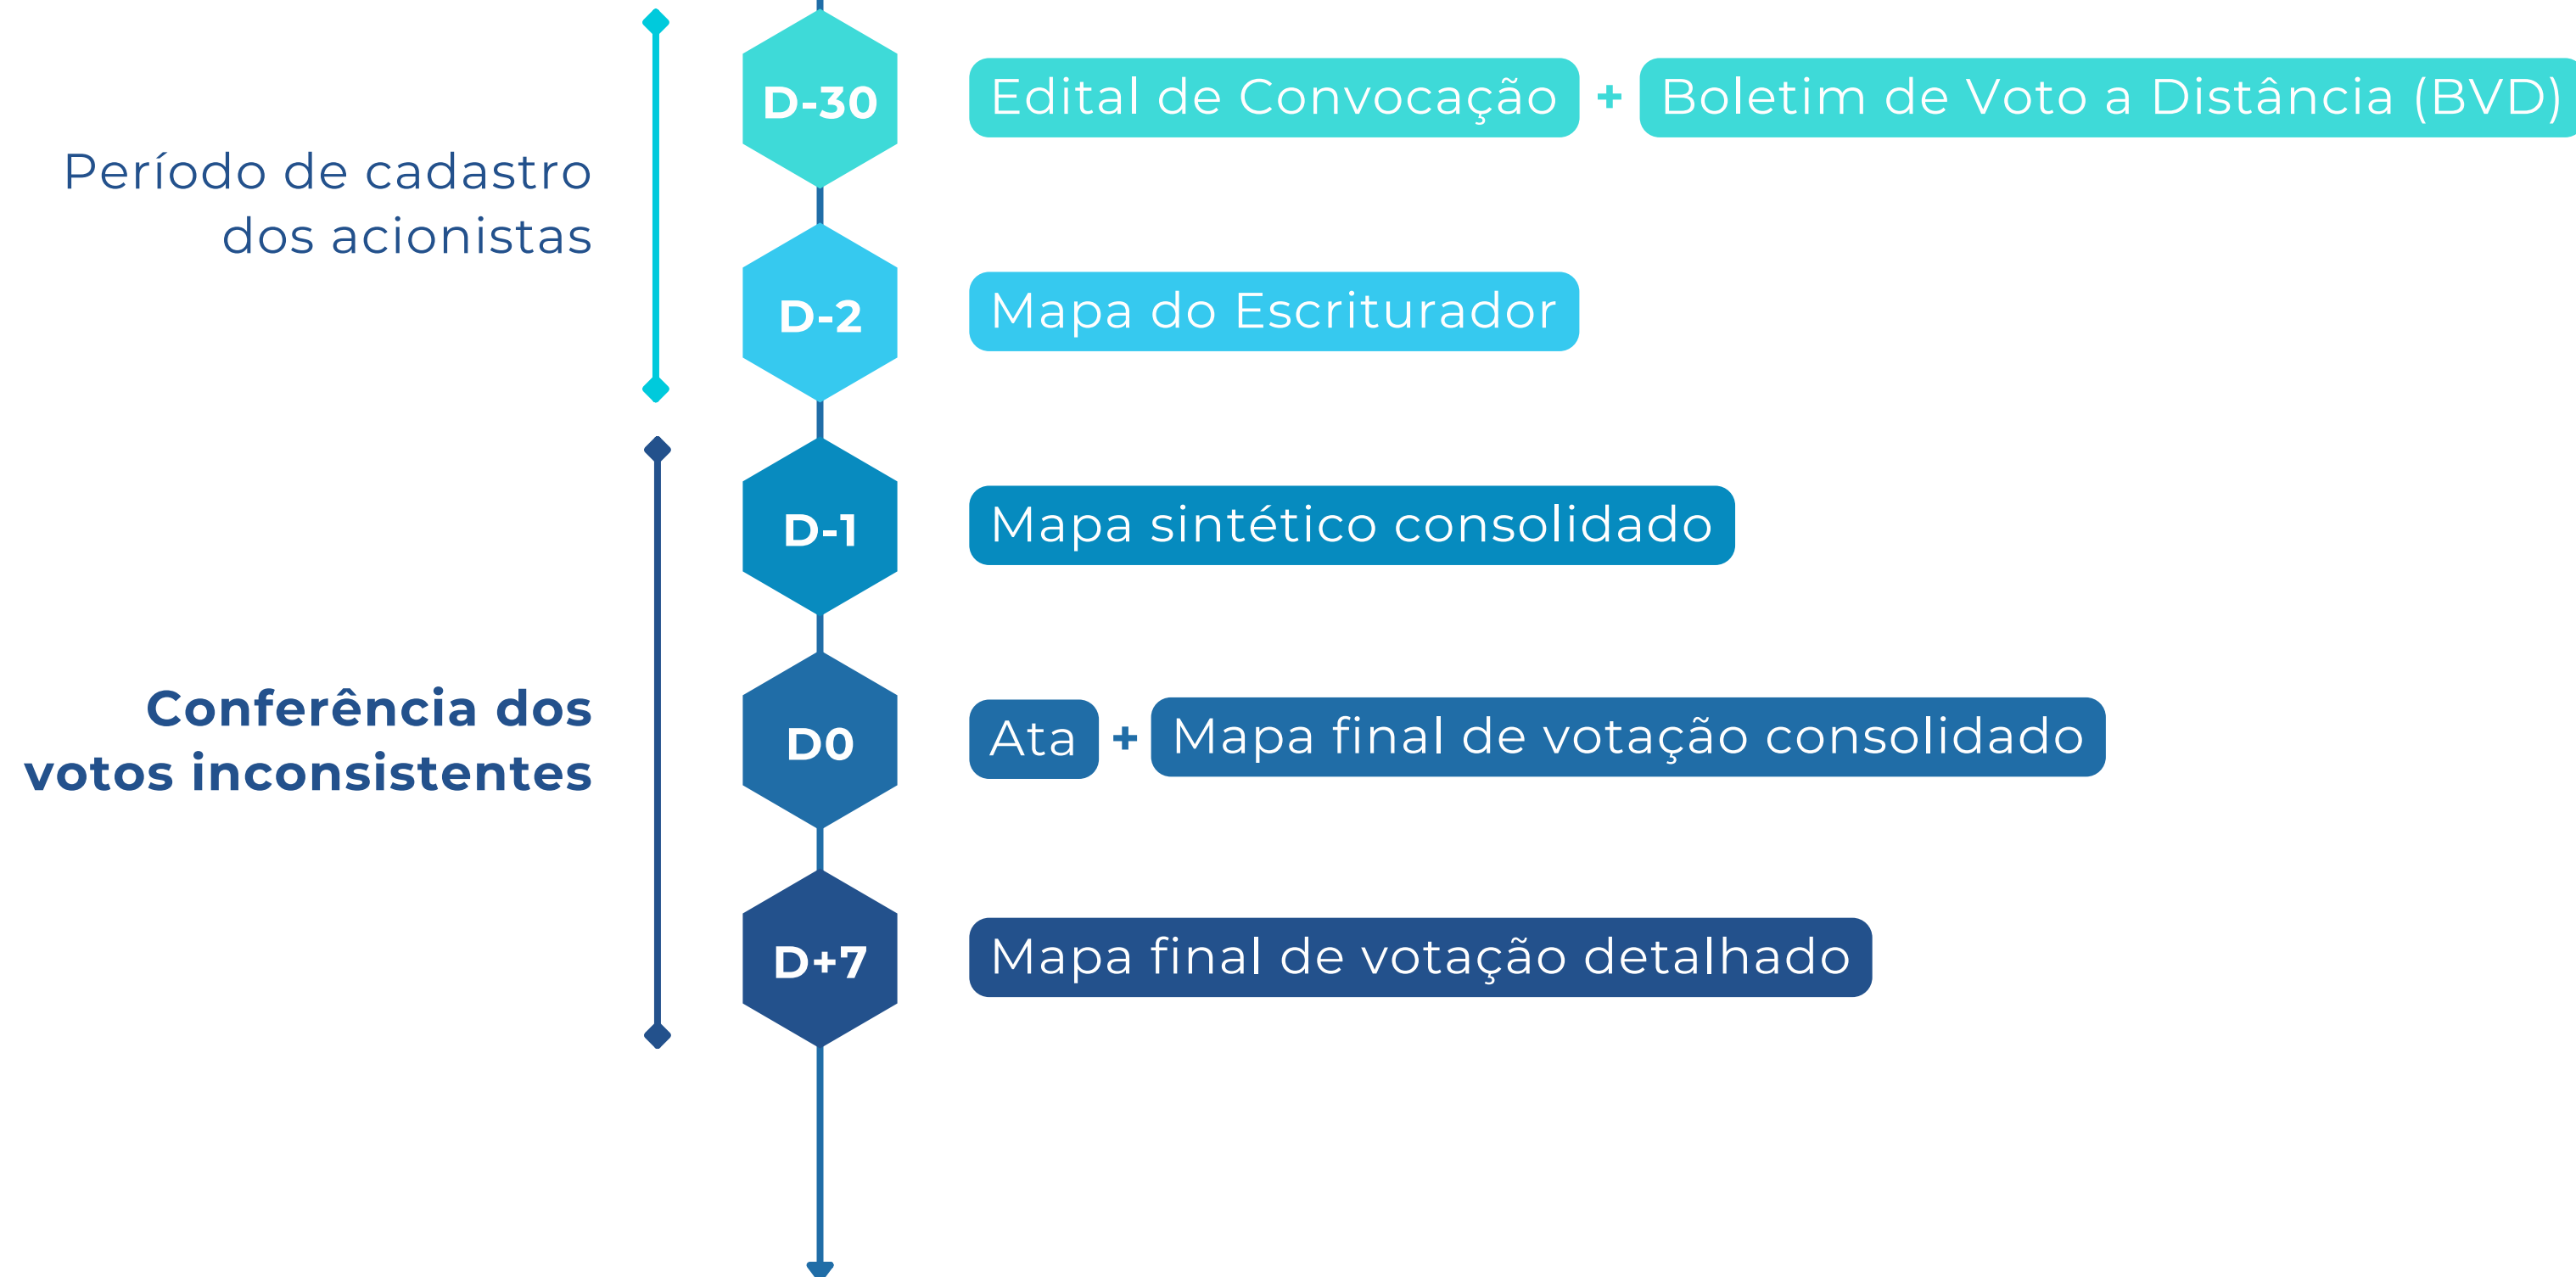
Período de cadastro dos acionistas

D-30 Edital de Convocação + Boletim de Voto a Distância (BVD)

D-2 Mapa do Escriturador

Conferência dos votos inconsistentes

D-1 Mapa sintético consolidado

D0 Ata + Mapa final de votação consolidado

D+7 Mapa final de votação detalhado